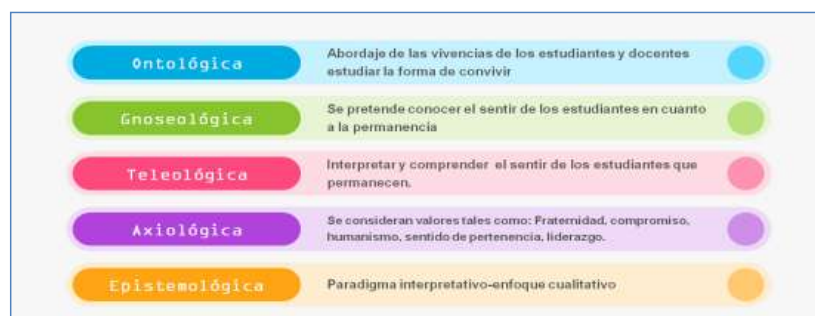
Ontológica

Abordaje de las vivencias de los estudiantes y docentes estudiar la forma de convivir

Gnoseológica

Se pretende conocer el sentir de los estudiantes en cuanto a la permanencia

Teleológica

Interpretar y comprender el sentir de los estudiantes que permanecen.

Axiológica

Se consideran valores tales como: Fraternidad, compromiso, humanismo, sentido de pertenencia, liderazgo.

Epistemológica

Paradigma interpretativo-enfoque cualitativo